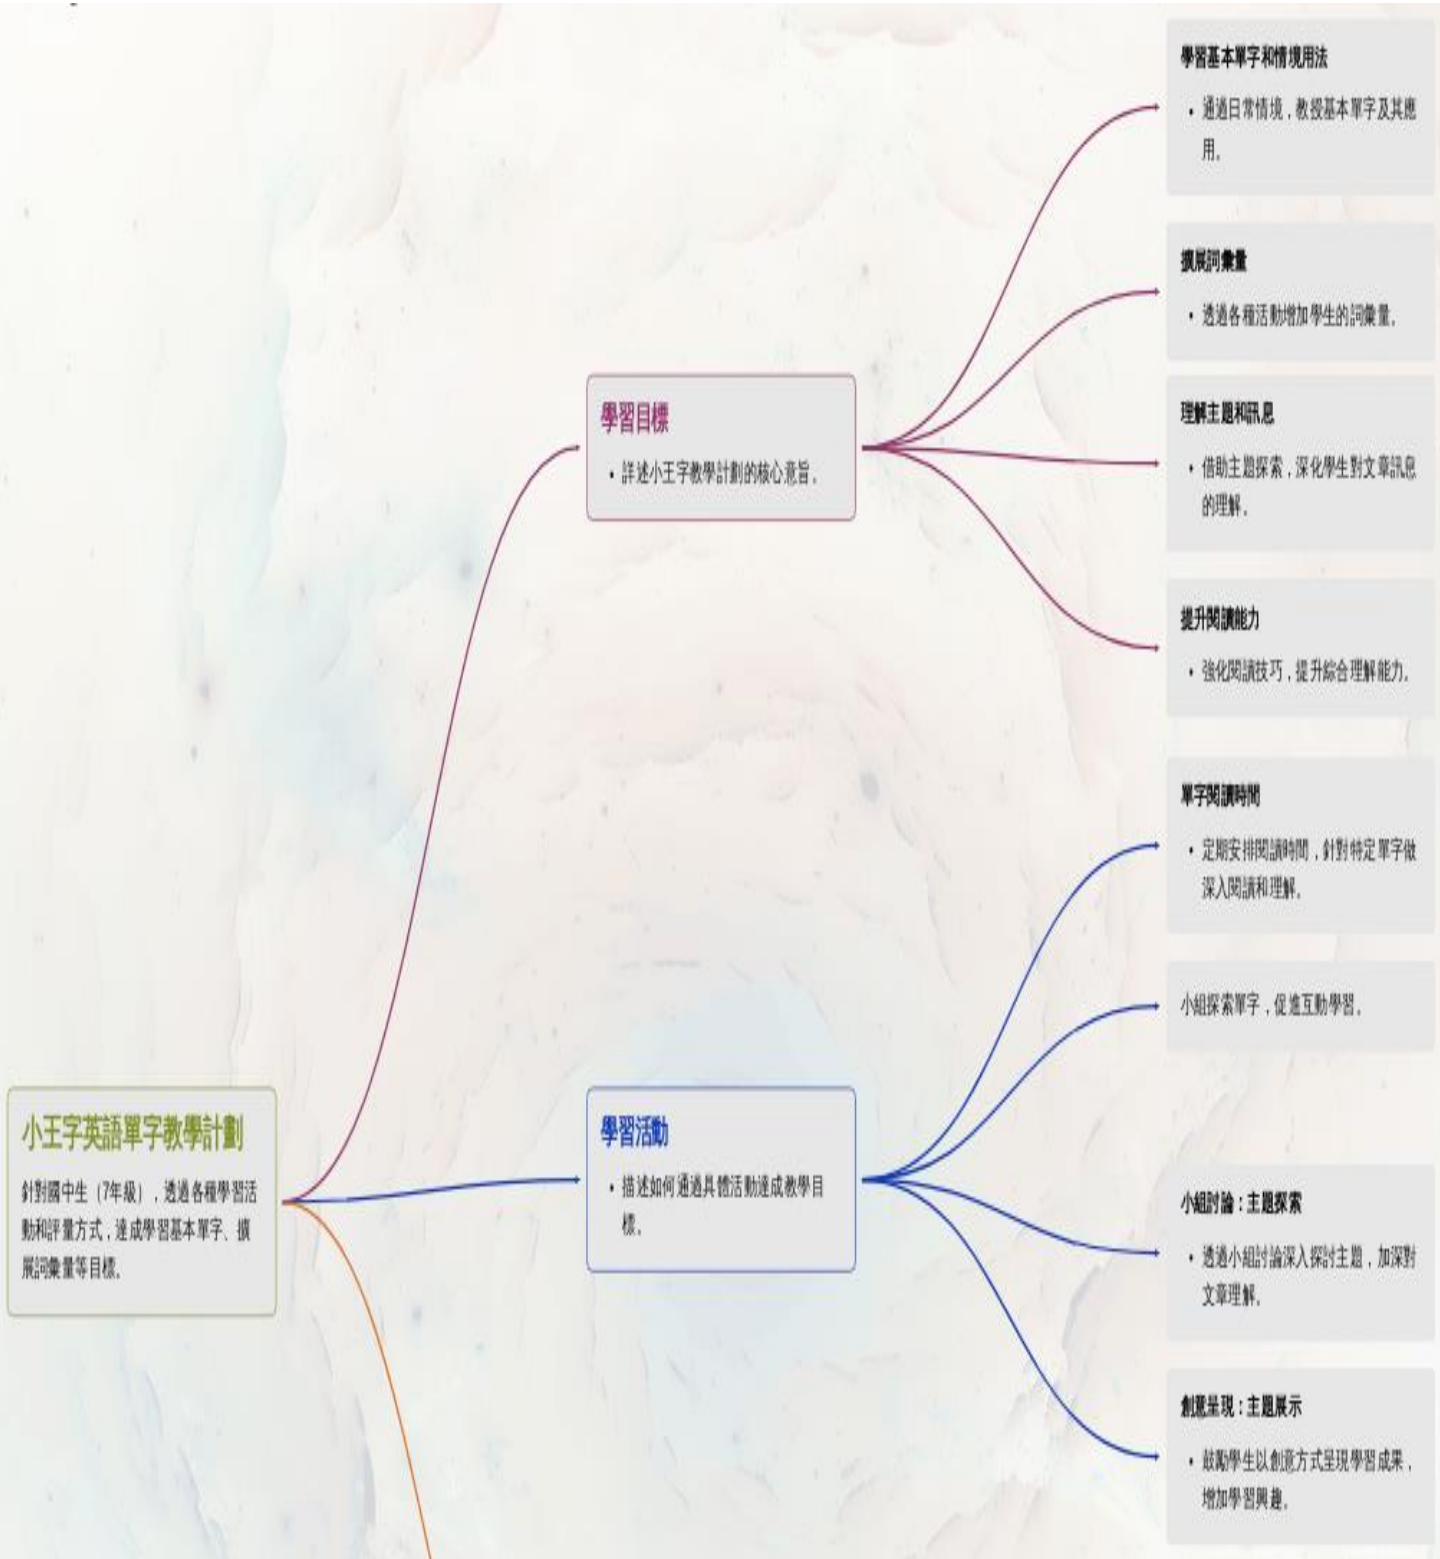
小王字英語單字教學計劃

針對國中生（7年級），透過各種學習活動和評量方式，達成學習基本單字、擴展詞彙量等目標。

學習目標

• 詳述小王字教學計劃的核心意旨。

學習基本單字和情境用法

• 通過日常情境，教授基本單字及其應用。

擴展詞彙量

• 透過各種活動增加學生的詞彙量。

理解主題和訊息

• 借助主題探索，深化學生對文章訊息的理解。

提升閱讀能力

• 強化閱讀技巧，提升綜合理解能力。

學習活動

• 描述如何通過具體活動達成教學目標。

單字閱讀時間

• 定期安排閱讀時間，針對特定單字做深入閱讀和理解。

小組探索單字，促進互動學習。

小組討論：主題探索

• 透過小組討論深入探討主題，加深對文章理解。

創意呈現：主題展示

• 鼓勵學生以創意方式呈現學習成果，增加學習興趣。